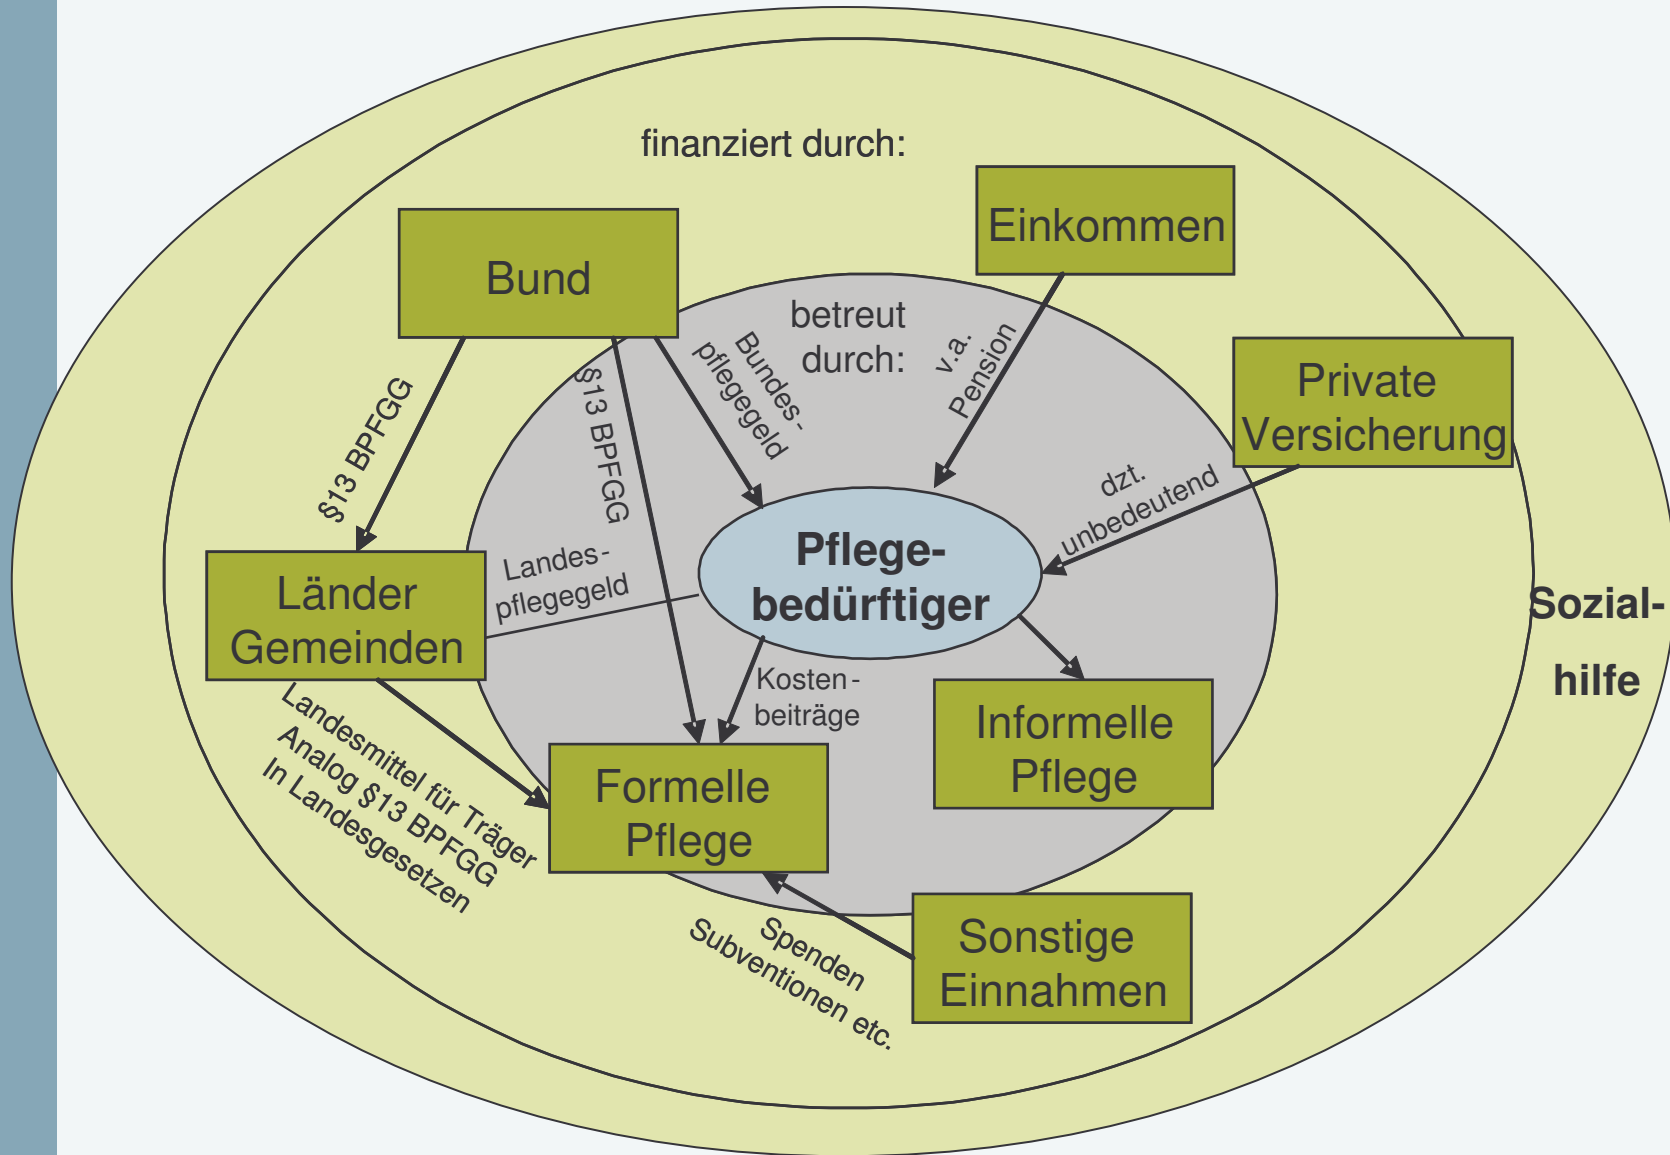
finanziert durch:

Bund

Einkommen

betreut durch:

Bundes-pflegegeld

v.a. Pension

§13 BPFGG

Private Versicherung

§13 BPFGG

dzt. unbedeutend

Landes-pflegegeld

Pflege-bedürftiger

Länder Gemeinden

Sozial-hilfe

Kosten-beiträge

Informelle Pflege

Landesmittel für Träger
Analog §13 BPFGG
In Landesgesetzen

Formelle Pflege

Spenden
Subventionen etc.

Sonstige Einnahmen